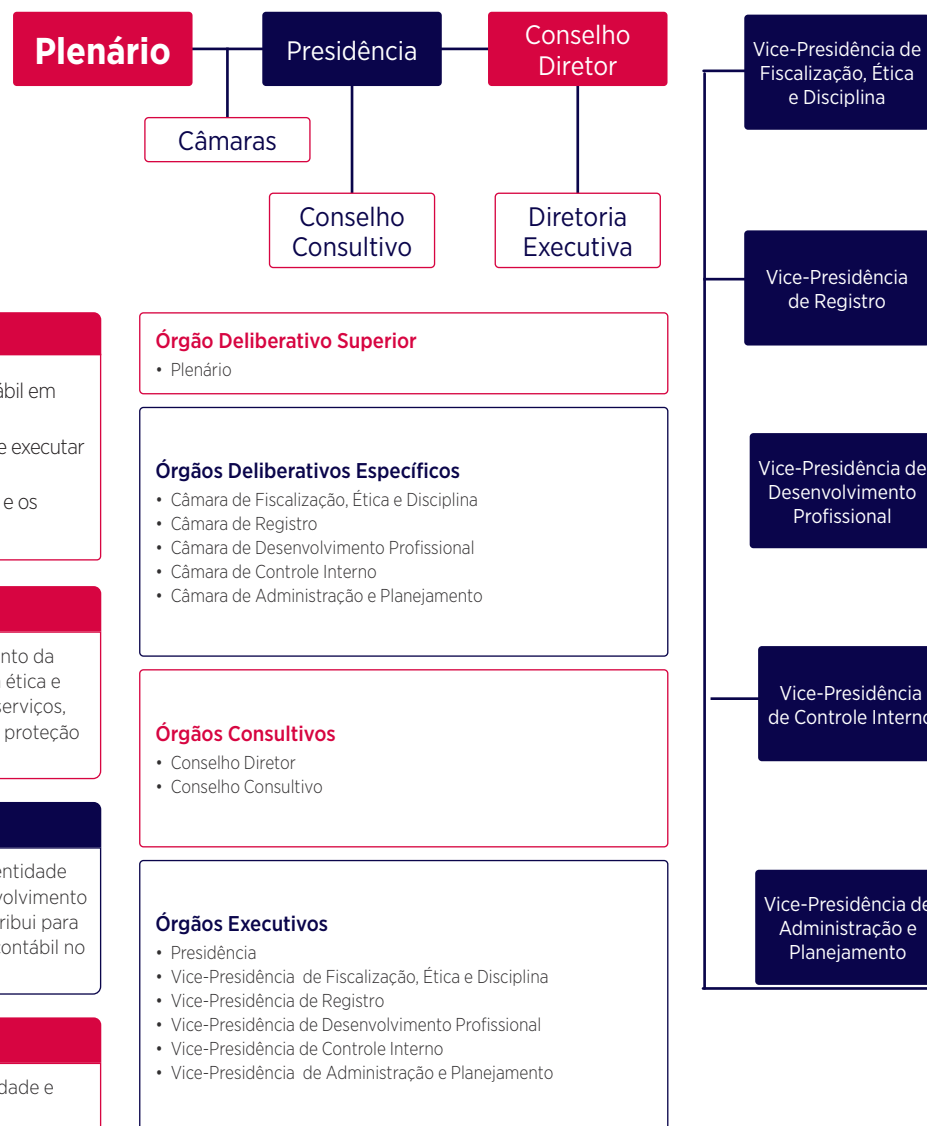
Plenário

Presidência

Conselho Diretor

Câmaras

Conselho Consultivo

Diretoria Executiva

Vice-Presidência de Fiscalização, Ética e Disciplina

Vice-Presidência de Registro

Vice-Presidência de Desenvolvimento Profissional

Vice-Presidência de Controle Interno

Vice-Presidência de Administração e Planejamento

ábil em

e executar

e os

nto da
ética e
serviços,
proteção

entidade
volvimento
ribui para
ontábil no

dade e

Órgão Deliberativo Superior
• Plenário

Órgãos Deliberativos Específicos
• Câmara de Fiscalização, Ética e Disciplina
• Câmara de Registro
• Câmara de Desenvolvimento Profissional
• Câmara de Controle Interno
• Câmara de Administração e Planejamento

Órgãos Consultivos
• Conselho Diretor
• Conselho Consultivo

Órgãos Executivos
• Presidência
• Vice-Presidência de Fiscalização, Ética e Disciplina
• Vice-Presidência de Registro
• Vice-Presidência de Desenvolvimento Profissional
• Vice-Presidência de Controle Interno
• Vice-Presidência de Administração e Planejamento